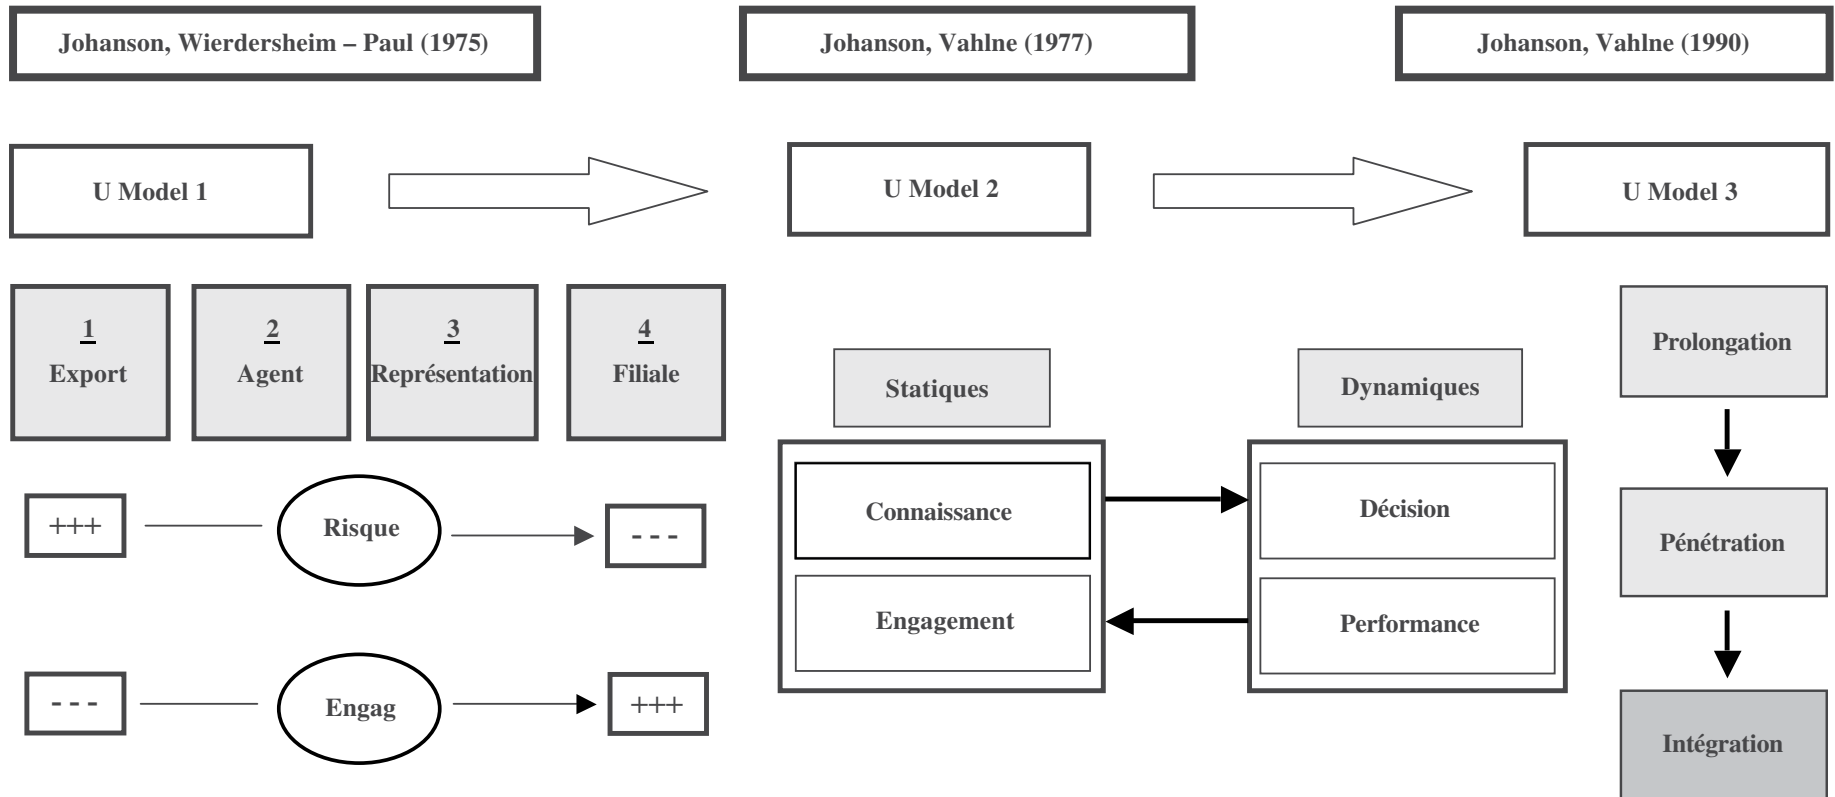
Johanson, Wierdersheim – Paul (1975)

Johanson, Vahlne (1977)

Johanson, Vahlne (1990)

U Model 1

U Model 2

U Model 3

1
Export

2
Agent

3
Représentation

4
Filiale

+++

Risque

- - -

- - -

Engag

+++

Statiques

Dynamiques

Connaissance

Engagement

Décision

Performance

Prolongation

Pénétration

Intégration